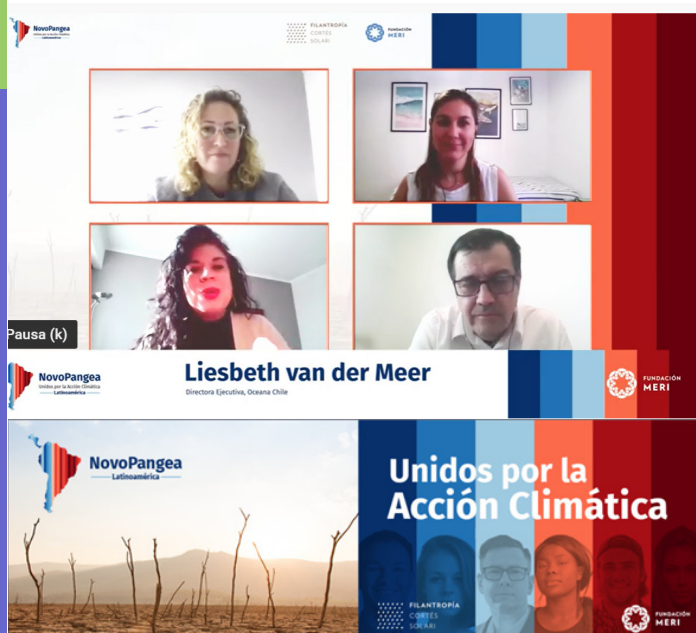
NovoPangea
Unidos por la Acción Climática
Latinoamérica

FILANTROPÍA CORTES SOLARI

FUNDACIÓN MERI

Pausa (k)

NovoPangea
Unidos por la Acción Climática
Latinoamérica

Liesbeth van der Meer
Directora Ejecutiva, Oceana Chile

FUNDACIÓN MERI

NovoPangea
Latinoamérica

Unidos por la Acción Climática

FILANTROPÍA CORTES SOLARI

FUNDACIÓN MERI